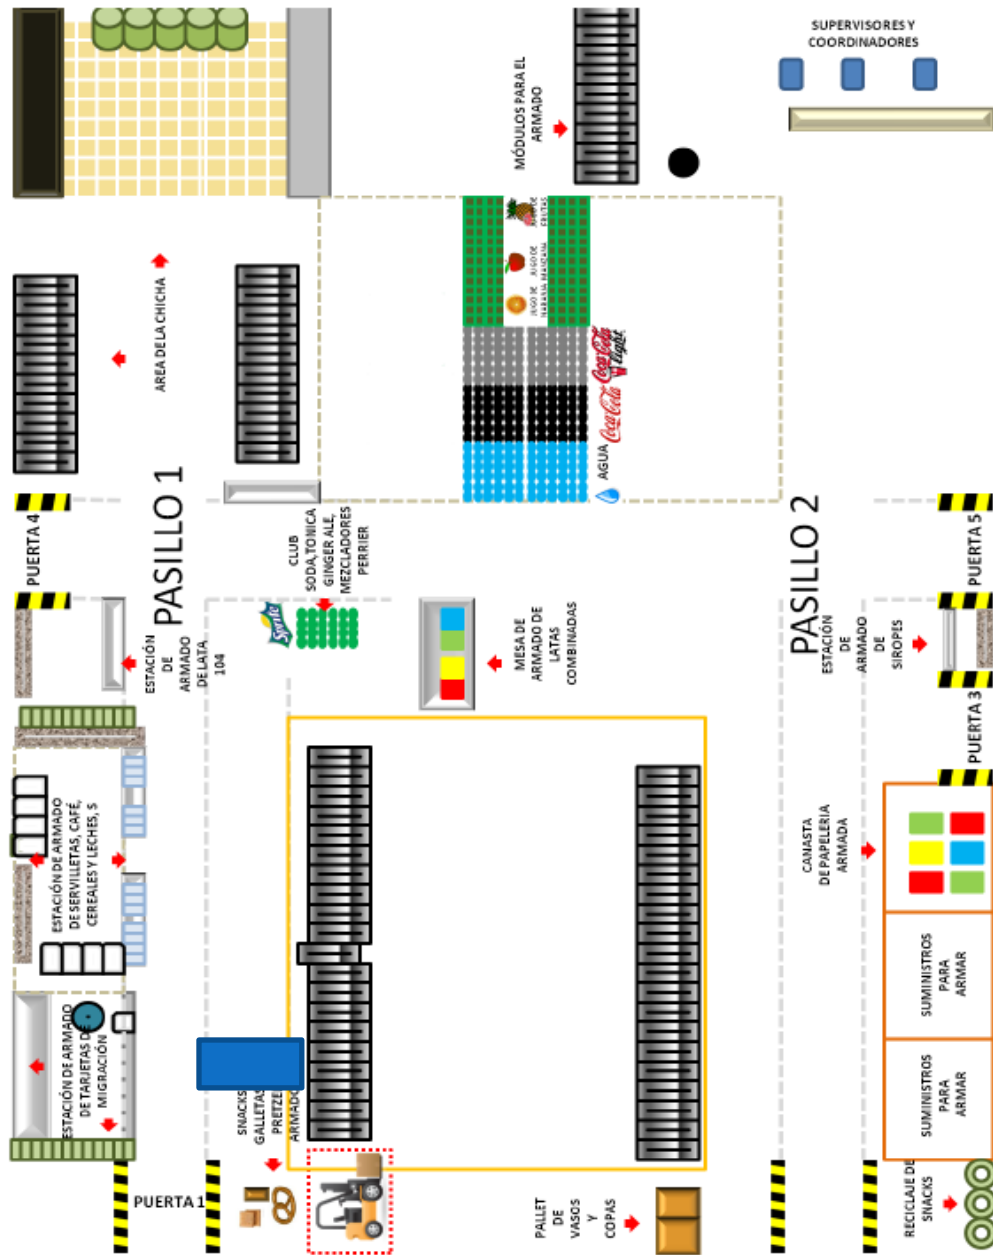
SUPERVISORES Y COORDINADORES

MÓDULOS PARA EL ARMADO

AREA DE LA CHICHA

JUGO DE NARANJA

JUGO DE MANZANA

JUGO DE CÍTRICOS

Coca-Cola light

Coca-Cola

AGUA

PUERTA 4

PASILLO 1

PUERTA 5

PASILLO 2

CLUB SODA, TONICA GINGER ALE, MEZCLADORES PERRIER

Sprite

ESTACIÓN DE ARMADO DE LATA 104

MESA DE ARMADO DE LATAS COMBINADAS

ESTACIÓN DE ARMADO DE SIROPES

PUERTA 3

ESTACIÓN DE ARMADO DE SERVILLETAS, CAFÉ, CEREALES Y LECHES, S

CANASTA DE PAPELERIA ARMADA

SUMINISTROS PARA ARMAR

SUMINISTROS PARA ARMAR

ESTACIÓN DE ARMADO DE TARJETAS DE MIGRACIÓN

SNACKS GALLETAS PRETZEL ARMADO

PUERTA 1

PALLET DE VASOS Y COPAS

RECICLAJE DE SNACKS